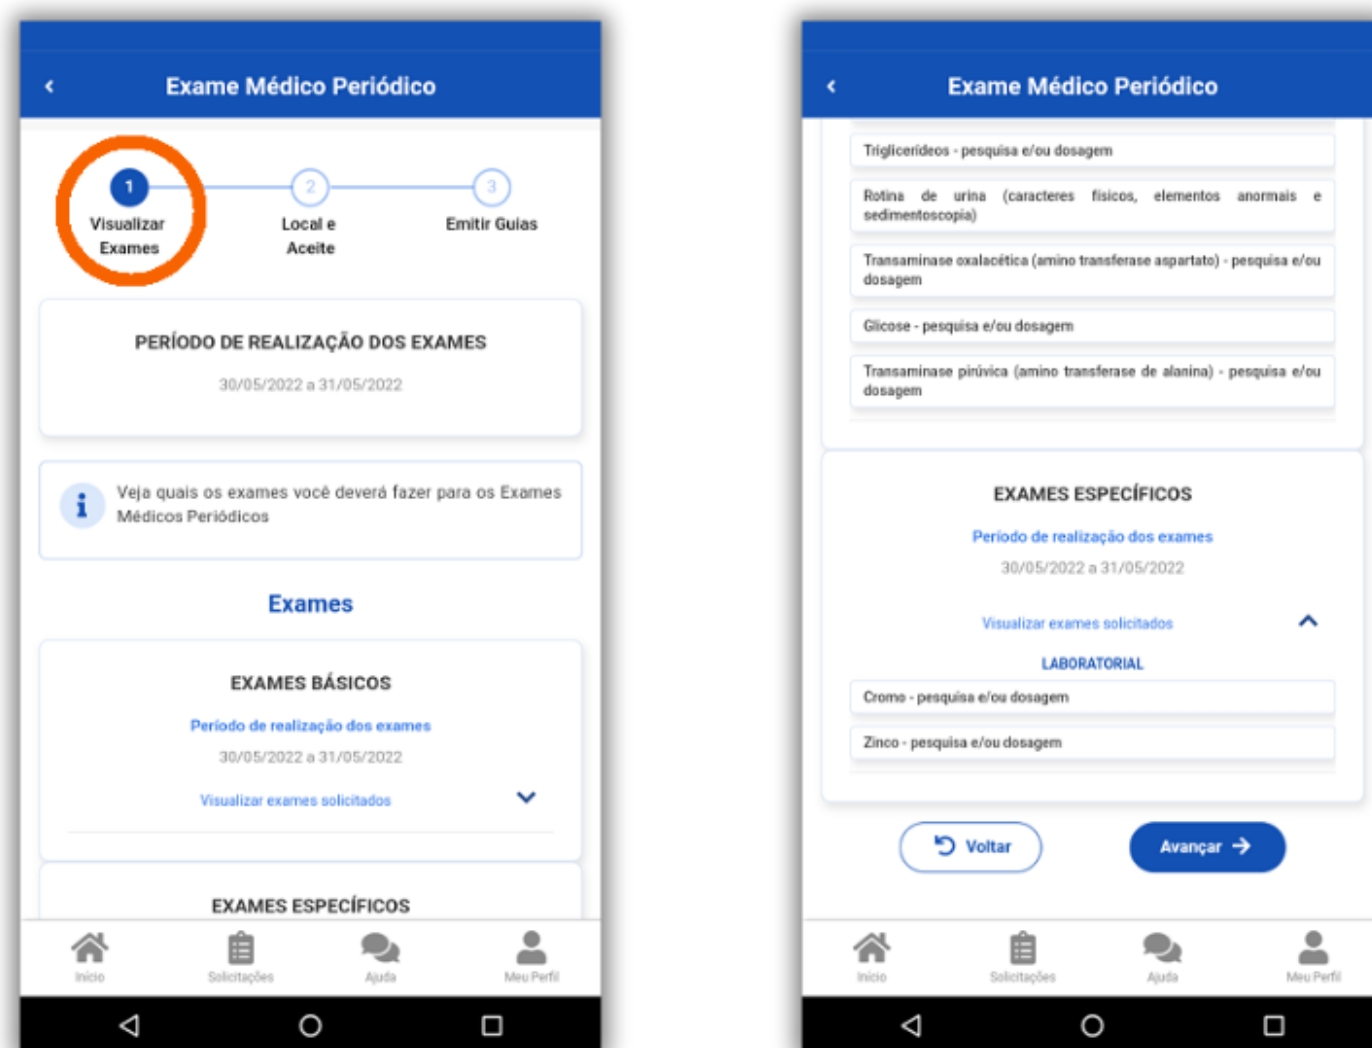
Exame Médico Periódico

1 Visualizar Exames

2 Local e Aceite

3 Emitir Guias

PERÍODO DE REALIZAÇÃO DOS EXAMES

30/05/2022 a 31/05/2022

Veja quais os exames você deverá fazer para os Exames Médicos Periódicos

Exames

EXAMES BÁSICOS

Período de realização dos exames

30/05/2022 a 31/05/2022

Visualizar exames solicitados

EXAMES ESPECÍFICOS

Início Solicitações Ajuda Meu Perfil

Exame Médico Periódico

Triglicerídeos - pesquisa e/ou dosagem

Rotina de urina (caracteres físicos, elementos anormais e sedimentoscopia)

Transaminase oxalacética (amino transferase aspartato) - pesquisa e/ou dosagem

Glicose - pesquisa e/ou dosagem

Transaminase pirúvica (amino transferase de alanina) - pesquisa e/ou dosagem

EXAMES ESPECÍFICOS

Período de realização dos exames

30/05/2022 a 31/05/2022

Visualizar exames solicitados

LABORATORIAL

Cromo - pesquisa e/ou dosagem

Zinco - pesquisa e/ou dosagem

Voltar

Avançar

Início Solicitações Ajuda Meu Perfil